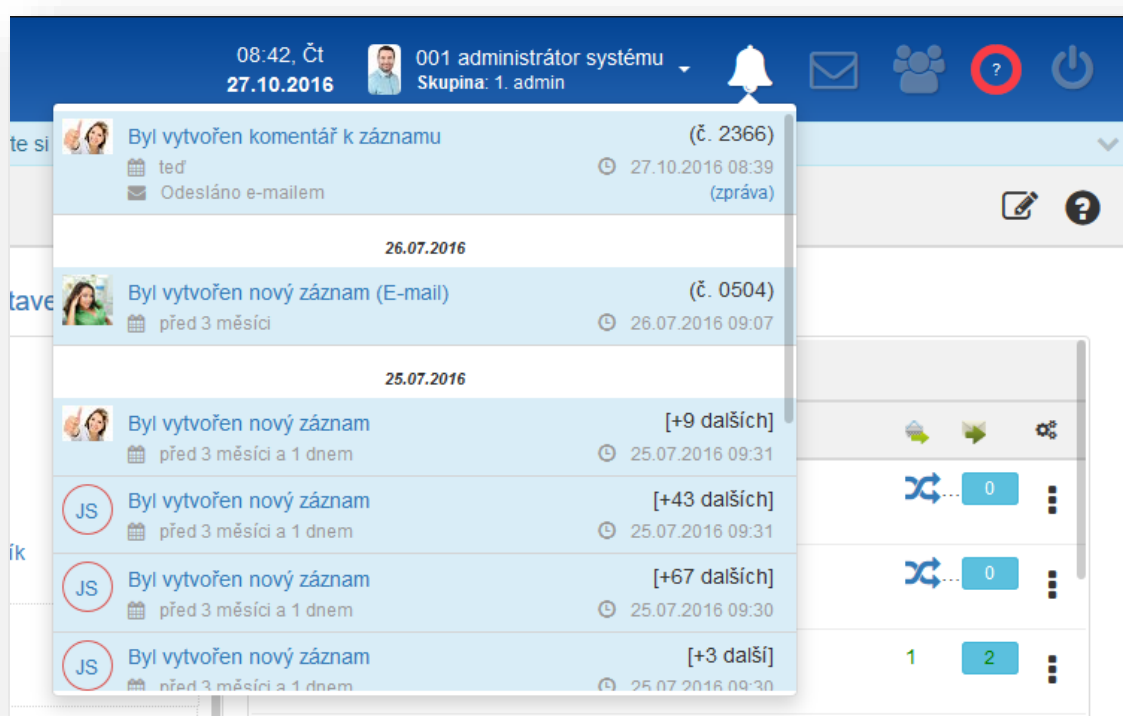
08:42, Čt
27.10.2016

001 administrátor systému
Skupina: 1. admin

?

te si

tave

ík

Byl vytvořen komentář k záznamu (č. 2366)
teď 27.10.2016 08:39
Odesláno e-mailem (zpráva)

26.07.2016

Byl vytvořen nový záznam (E-mail) (č. 0504)
před 3 měsíci 26.07.2016 09:07

25.07.2016

Byl vytvořen nový záznam [+9 dalších]
před 3 měsíci a 1 dnem 25.07.2016 09:31

JS
Byl vytvořen nový záznam [+43 dalších]
před 3 měsíci a 1 dnem 25.07.2016 09:31

JS
Byl vytvořen nový záznam [+67 dalších]
před 3 měsíci a 1 dnem 25.07.2016 09:30

JS
Byl vytvořen nový záznam [+3 další]
před 3 měsíci a 1 dnem 25.07.2016 09:30

0
0
1
2